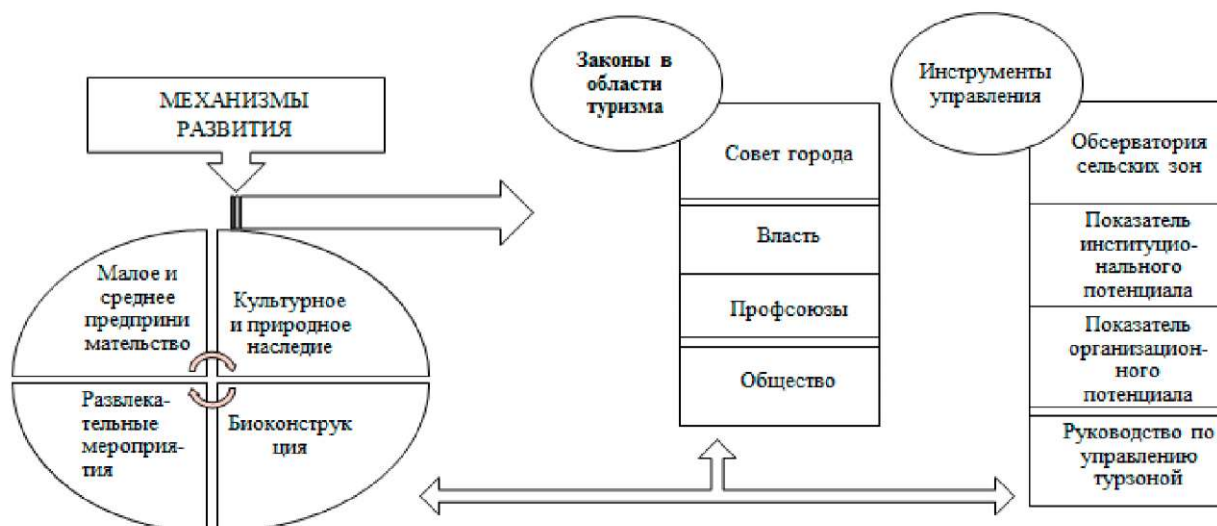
МЕХАНИЗМЫ РАЗВИТИЯ

Малое и среднее предпринимательство

Культурное и природное наследие

Развлекательные мероприятия

Биоконструкция

Законы в области туризма

Совет города

Власть

Профсоюзы

Общество

Инструменты управления

Обсерватория сельских зон

Показатель институционального потенциала

Показатель организационного потенциала

Руководство по управлению турзоной